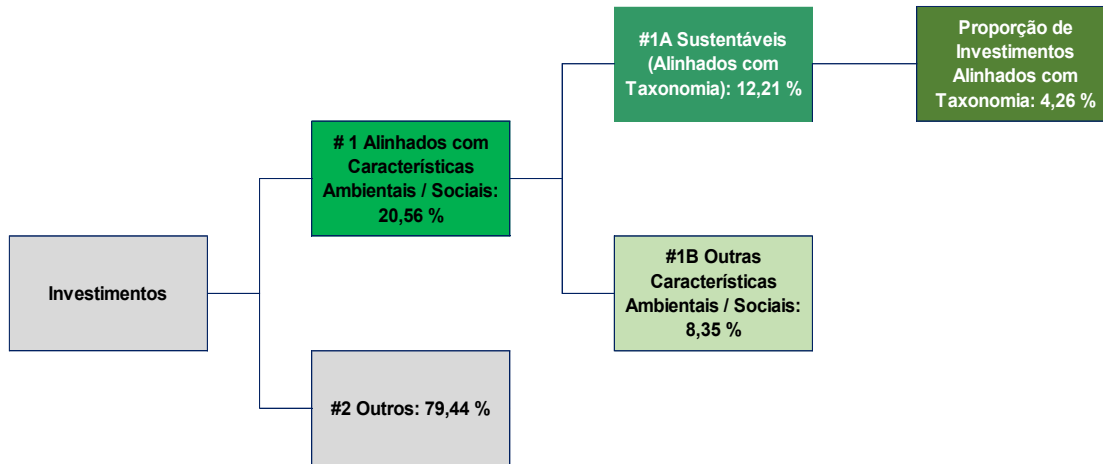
Investimentos

# 1 Alinhados com Características Ambientais / Sociais: 20,56 %

#2 Outros: 79,44 %

#1A Sustentáveis (Alinhados com Taxonomia): 12,21 %

#1B Outras Características Ambientais / Sociais: 8,35 %

Proporção de Investimentos Alinhados com Taxonomia: 4,26 %